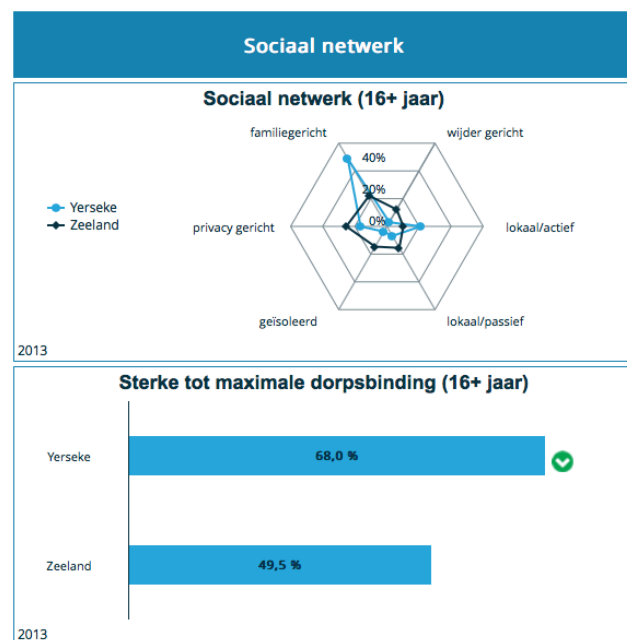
Sociaal netwerk

Sociaal netwerk (16+ jaar)

Yerseke
Zeeland

familiegericht
wijder gericht
lokaal/actief
lokaal/passief
geïsoleerd
privacy gericht

40%
20%
0%

2013

Sterke tot maximale dorpsbinding (16+ jaar)

Yerseke
68,0 %

Zeeland
49,5 %

2013